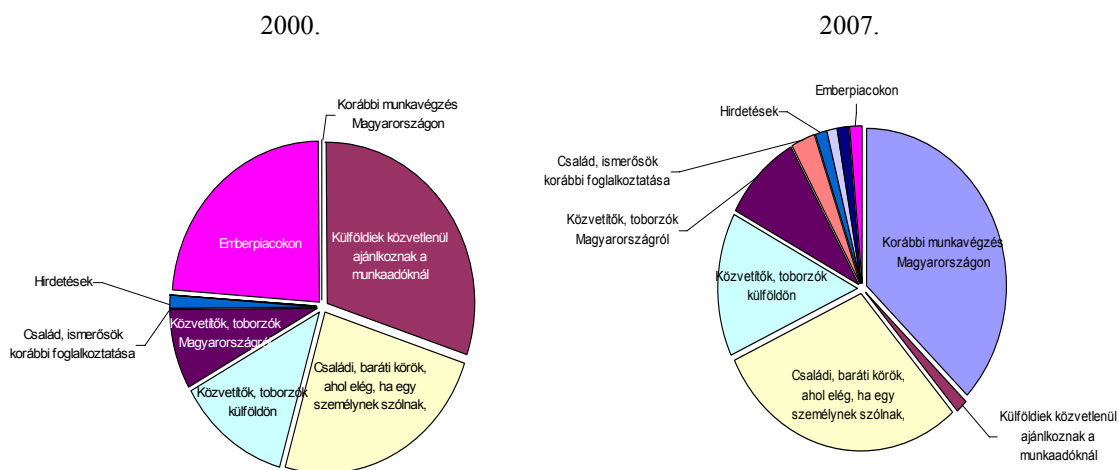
2000.

Korábbi munkavégzés Magyarországon

Emberpiacokon

Külföldiek közvetlenül ajánlkoznak a munkaadóknál

Hirdetések

Család, ismerősök korábbi foglalkoztatása

Közvetítők, toborzók Magyarországról

Közvetítők, toborzók külföldön

Családi, baráti körök, ahol elég, ha egy személynek szólnak,

2007.

Emberpiacokon

Hirdetések

Család, ismerősök korábbi foglalkoztatása

Közvetítők, toborzók Magyarországról

Közvetítők, toborzók külföldön

Korábbi munkavégzés Magyarországon

Családi, baráti körök, ahol elég, ha egy személynek szólnak,

Külföldiek közvetlenül ajánlkoznak a munkaadóknál